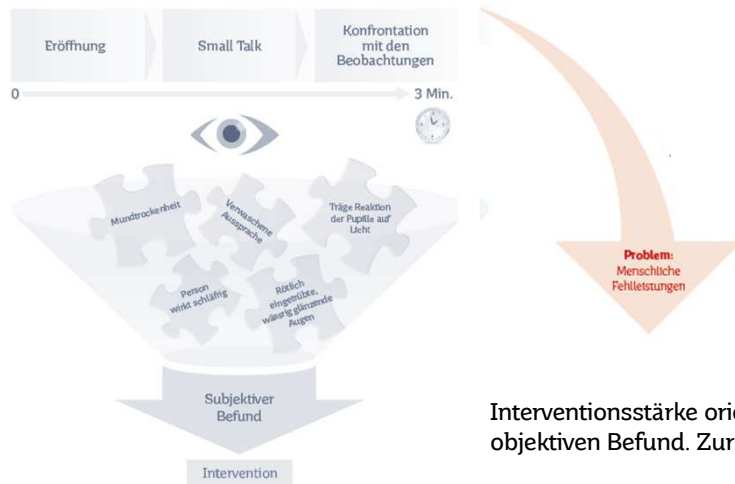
Eröffnung

Small Talk

Konfrontation mit den Beobachtungen

0

3 Min.

Mundtrockenheit

Verwaschene Aussprache

Träge Reaktion der Pupille auf Licht

Person wirkt schläfrig

Rötlich eingetrübte, wässrig glänzende Augen

Subjektiver Befund

Intervention

Problem: Menschliche Fehlleistungen

Interventionsstärke orie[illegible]
objektiven Befund. Zur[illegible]